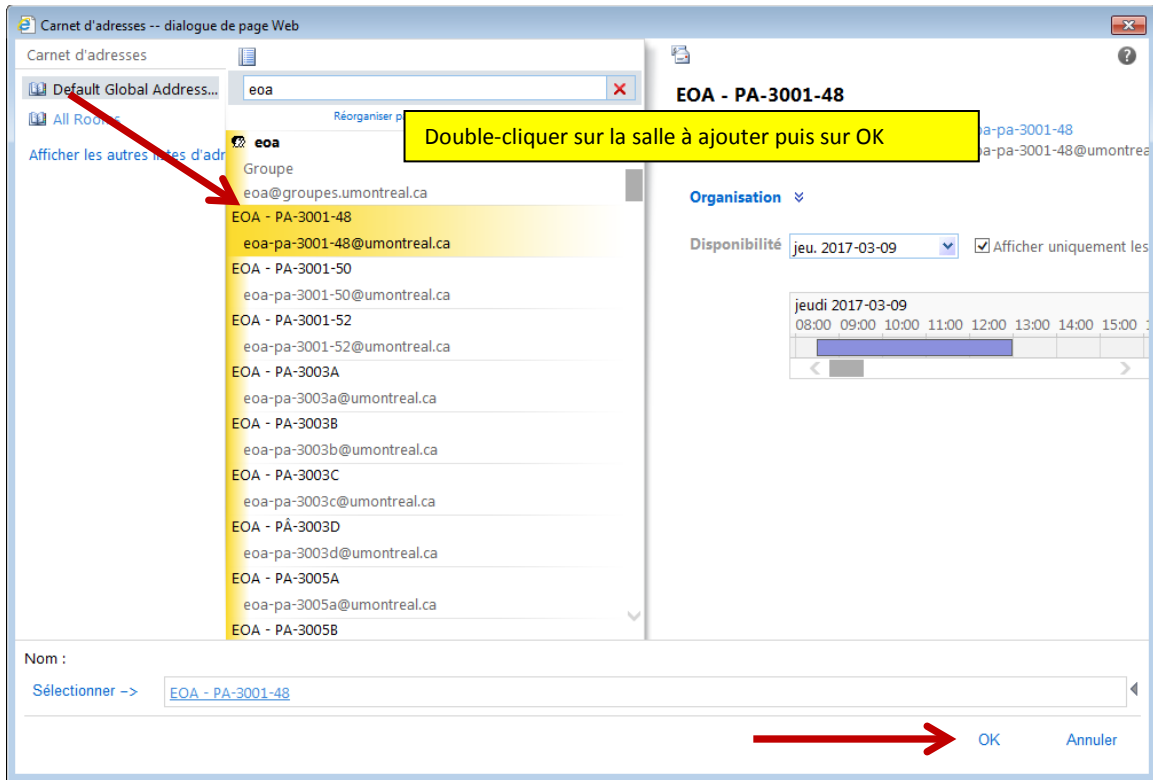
Carnet d'adresses -- dialogue de page Web

Carnet d'adresses

Default Global Address...

All Rooms

Afficher les autres listes d'adr

eoa

Réorganiser p

Double-cliquer sur la salle à ajouter puis sur OK

eoa

Groupe

eoa@groupes.umontreal.ca

EOA - PA-3001-48

eoa-pa-3001-48@umontreal.ca

EOA - PA-3001-50

eoa-pa-3001-50@umontreal.ca

EOA - PA-3001-52

eoa-pa-3001-52@umontreal.ca

EOA - PA-3003A

eoa-pa-3003a@umontreal.ca

EOA - PA-3003B

eoa-pa-3003b@umontreal.ca

EOA - PA-3003C

eoa-pa-3003c@umontreal.ca

EOA - PÅ-3003D

eoa-pa-3003d@umontreal.ca

EOA - PA-3005A

eoa-pa-3005a@umontreal.ca

EOA - PA-3005B

EOA - PA-3001-48

a-pa-3001-48

a-pa-3001-48@umontrea

Organisation

Disponibilité

jeu. 2017-03-09

Afficher uniquement les

jeudi 2017-03-09

08:00 09:00 10:00 11:00 12:00 13:00 14:00 15:00

Nom :

Sélectionner ->

EOA - PA-3001-48

OK

Annuler